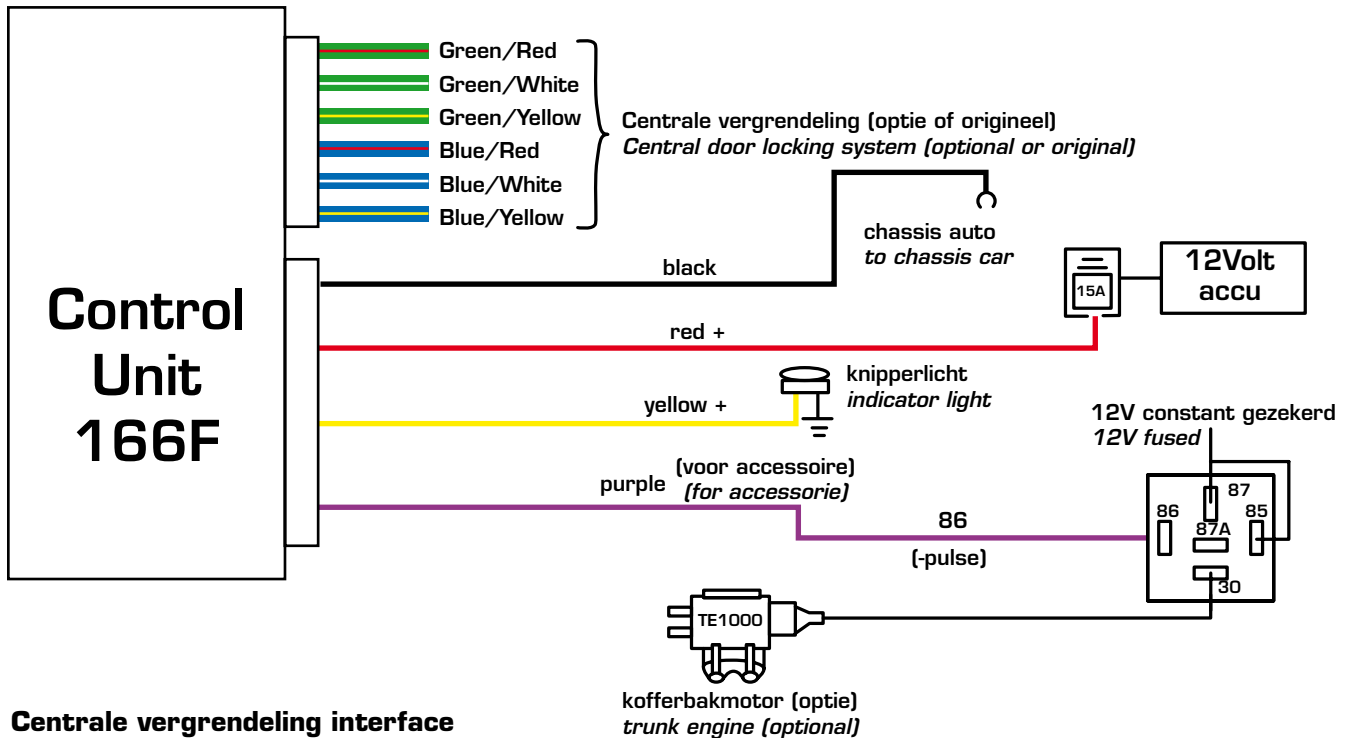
Control Unit 166F

Green/Red
Green/White
Green/Yellow
Blue/Red
Blue/White
Blue/Yellow

Centrale vergrendeling (optie of origineel)
*Central door locking system (optional or original)*

chassis auto
*to chassis car*

black

15A

12Volt accu

red +

knipperlicht
*indicator light*

yellow +

12V constant gezekerd
*12V fused*

purple

(voor accessoire)
*(for accessorie)*

86

(-pulse)

86
87
87A
85
30

TE1000

kofferbakmotor (optie)
*trunk engine (optional)*

Centrale vergrendeling interface